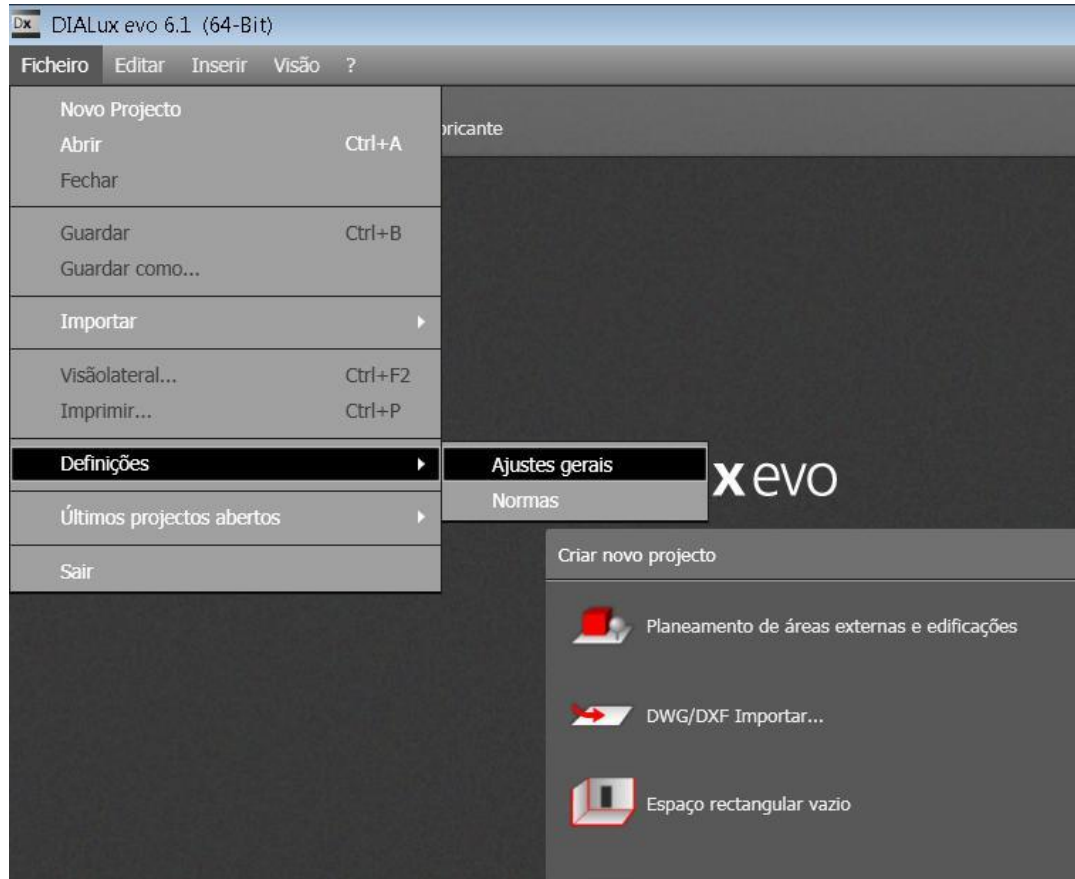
Dx DIALux evo 6.1 (64-Bit)

Ficheiro Editar Inserir Visão ?

Novo Projecto
Abrir Ctrl+A
Fechar

Guardar Ctrl+B
Guardar como...

Importar

Visãolateral... Ctrl+F2
Imprimir... Ctrl+P

Definições

Últimos projectos abertos

Sair

Ajustes gerais
Normas

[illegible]ricante

x evo

Criar novo projecto

Planeamento de áreas externas e edificações

DWG/DXF Importar...

Espaço rectangular vazio